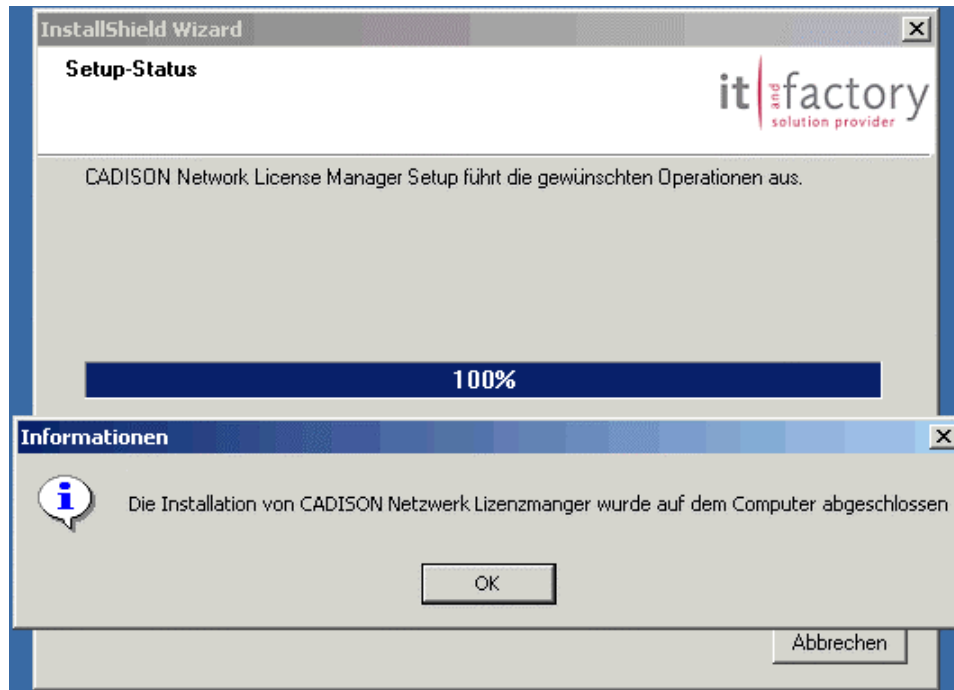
InstallShield Wizard

Setup-Status

it and factory
solution provider

CADISON Network License Manager Setup führt die gewünschten Operationen aus.

100%

Informationen

Die Installation von CADISON Netzwerk Lizenzmanger wurde auf dem Computer abgeschlossen

OK

Abbrechen